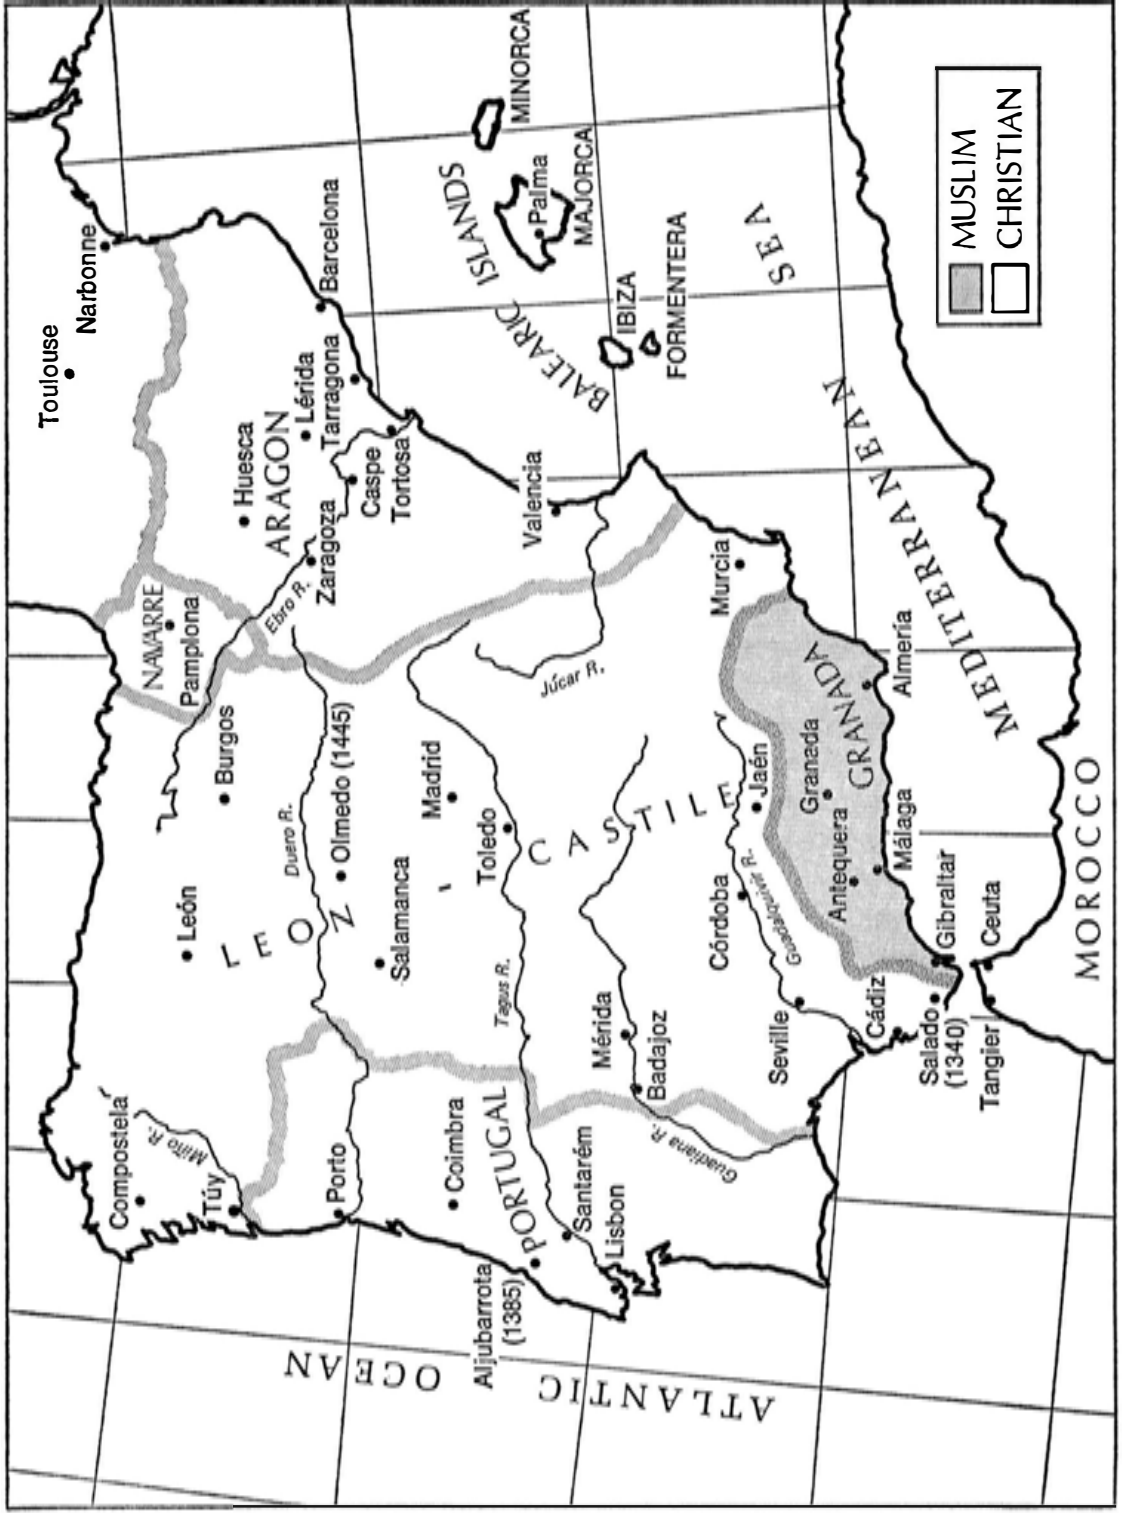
MUSLIM
CHRISTIAN

Toulouse
Narbonne
MINORCA
Palma
MAJORCA
BALEARIC ISLANDS
IBIZA
FORMENTERA
SEA
MEDITERRANEAN
Barcelona
Lérida
Tarragona
Huesca
ARAGON
Caspe
Tortosa
Valencia
Zaragoza
Ebro R.
NAVARRE
Pamplona
Murcia
Júcar R.
Almería
GRANADA
Granada
Jaén
Málaga
Antequera
Gibraltar
Ceuta
MOROCCO
Burgos
Olmedo (1445)
Duero R.
Madrid
Toledo
CASTILE
LEON
León
Salamanca
Tagus R.
Córdoba
Guadalquivir R.
Mérida
Badajoz
Seville
Cádiz
Salado (1340)
Tangier
Guadiana R.
Compostela
Miño R.
Túy
Porto
Coimbra
PORTUGAL
Santarém
Lisbon
Aljubarrota (1385)
ATLANTIC OCEAN